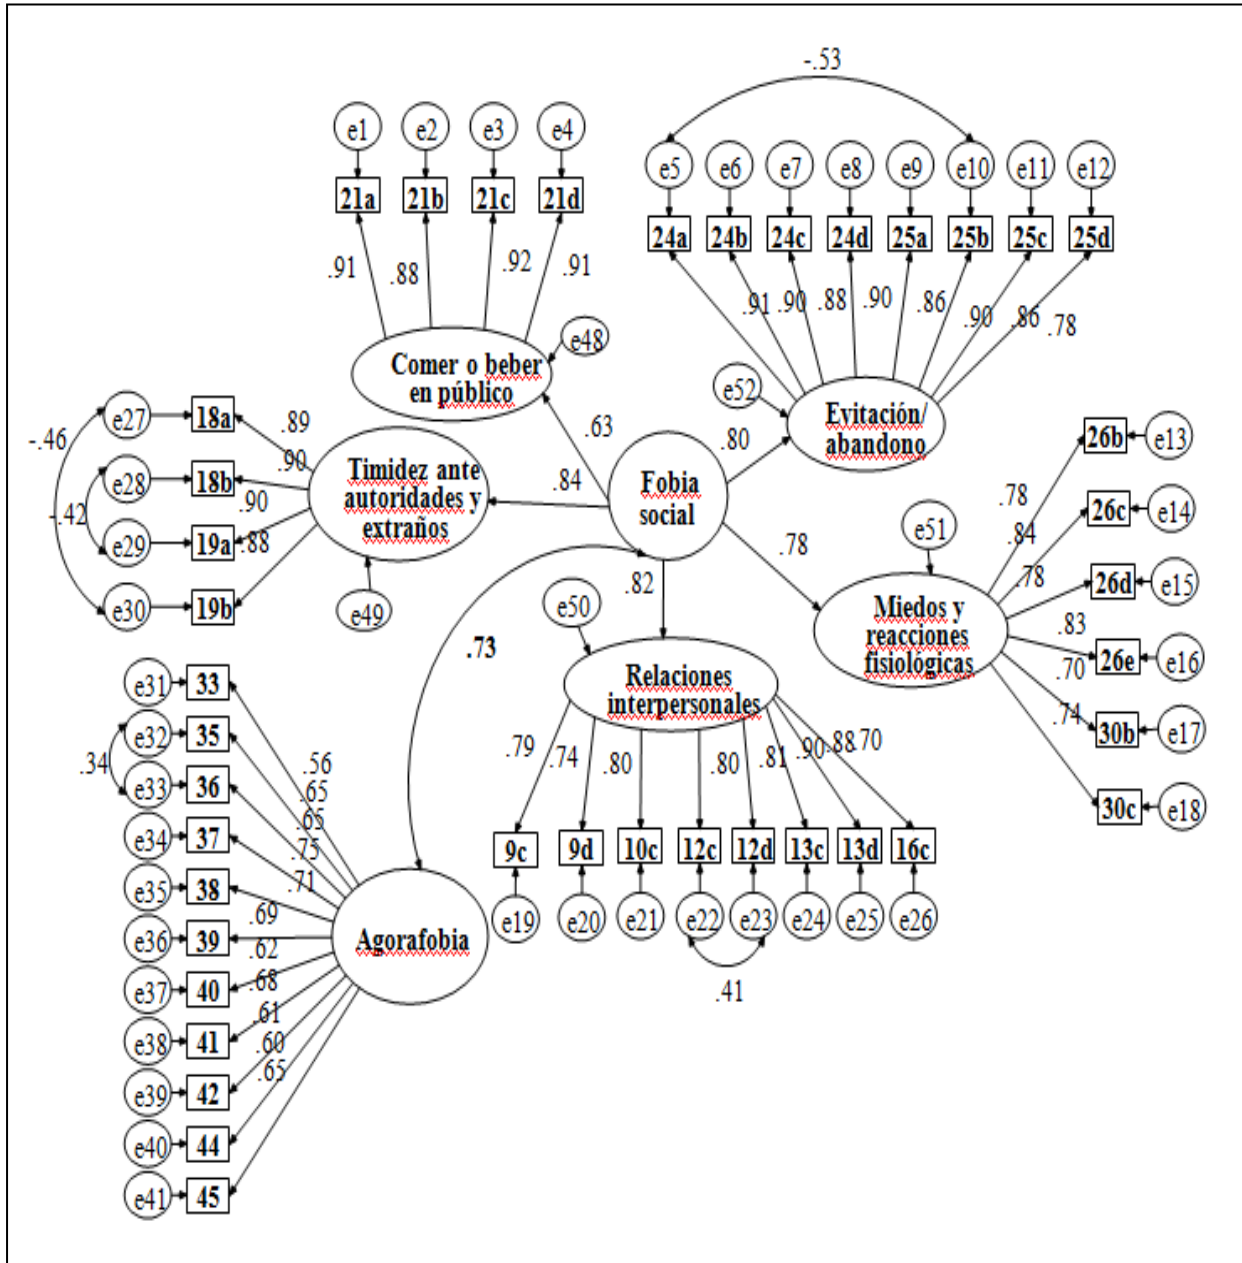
-.53

e1 e2 e3 e4
21a 21b 21c 21d
.91 .88 .92 .91

e5 e6 e7 e8 e9 e10 e11 e12
24a 24b 24c 24d 25a 25b 25c 25d
.91 .90 .88 .90 .86 .90 .86 .78

Comer o beber en público
e48
e52
Evitación/ abandono
.63
.80

e27 18a
e28 18b
e29 19a
e30 19b
-.46
-.42
.89
.90
.90
.88
Timidez ante autoridades y extraños
e49
.84

Fobia social

26b e13
26c e14
26d e15
26e e16
30b e17
30c e18
.78
.84
.78
.83
.70
.74
e51
Miedos y reacciones fisiológicas
.78

.82
e50
.73
Relaciones interpersonales
.79 .74 .80 .80 .81 .90 .88 .70
9c 9d 10c 12c 12d 13c 13d 16c
e19 e20 e21 e22 e23 e24 e25 e26
.41

e31 33
e32 35
e33 36
e34 37
e35 38
e36 39
e37 40
e38 41
e39 42
e40 44
e41 45
.34
.56
.65
.65
.75
.71
.69
.62
.68
.61
.60
.65
Agorafobia